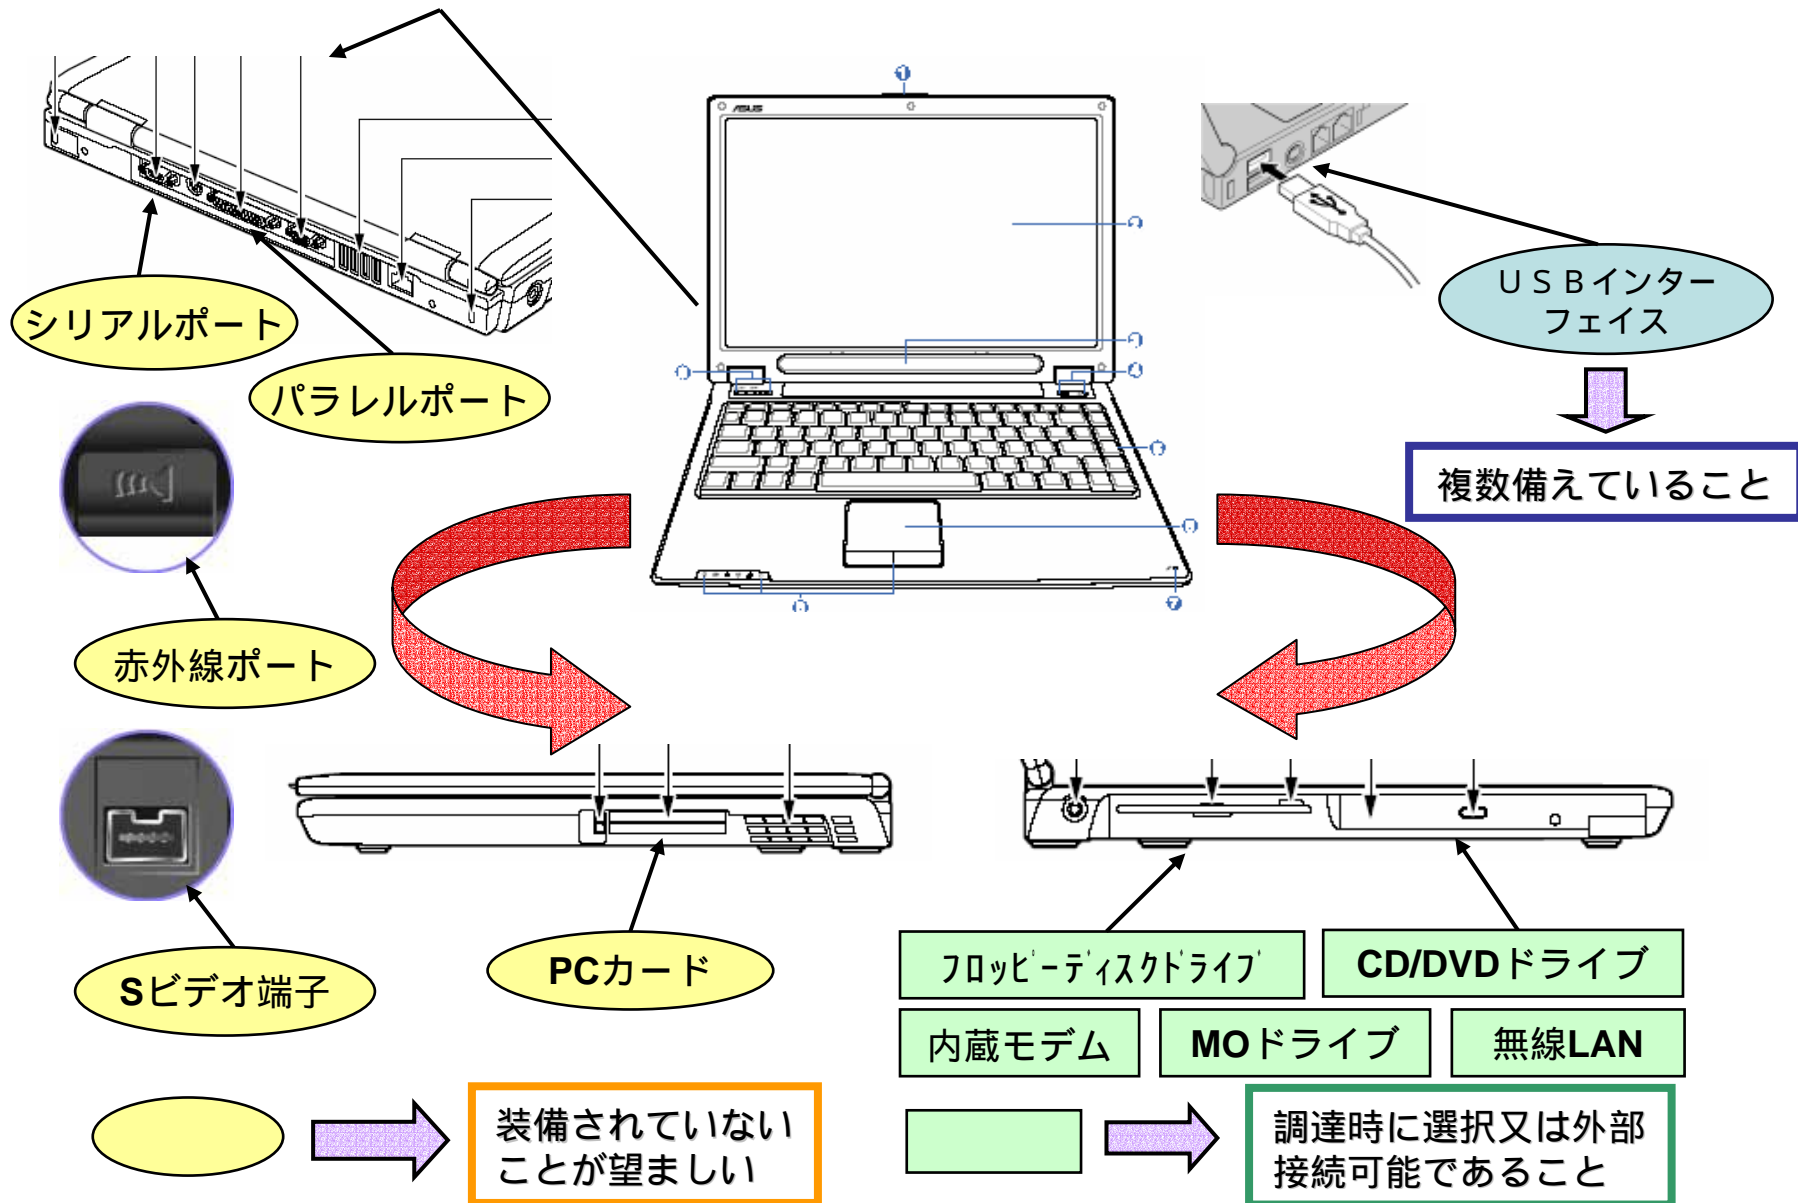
ＵＳＢインターフェイス

複数備えていること

シリアルポート

パラレルポート

赤外線ポート

Sビデオ端子

PCカード

ﾌﾛｯﾋﾟｰﾃﾞｨｽｸﾄﾞﾗｲﾌﾞ

CD/DVDドライブ

内蔵モデム

MOドライブ

無線LAN

装備されていないことが望ましい

調達時に選択又は外部接続可能であること